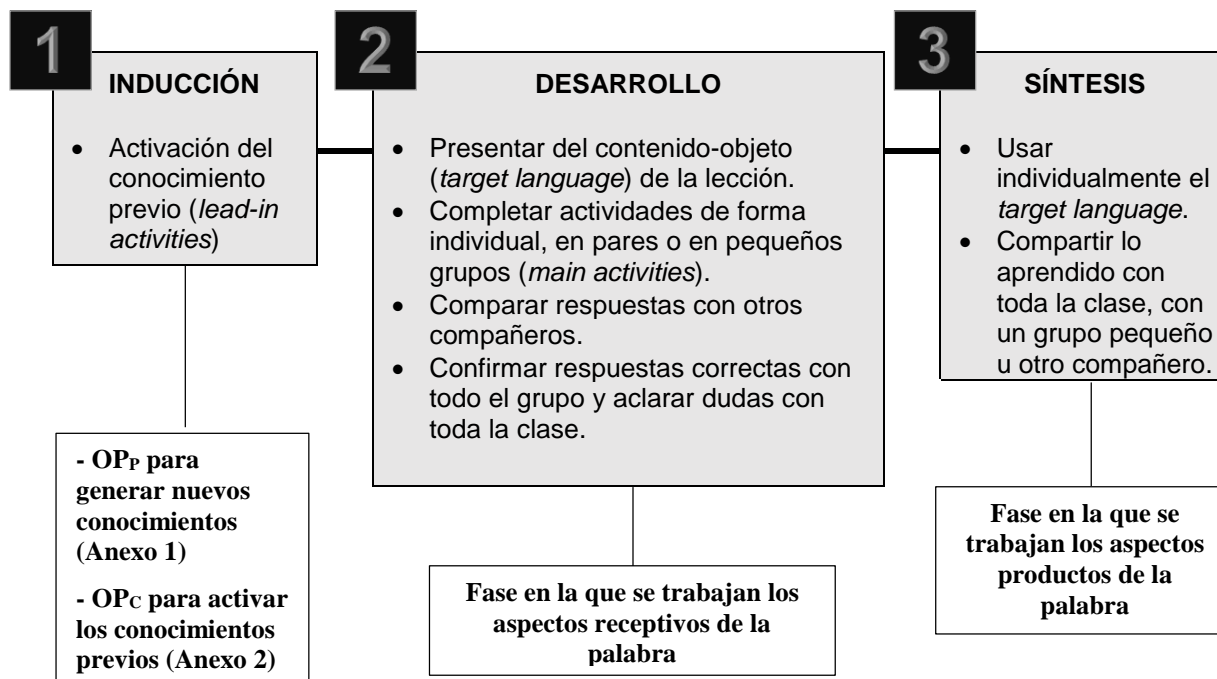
1

INDUCCIÓN

- Activación del conocimiento previo (*lead-in activities*)

- $OP_P$ para generar nuevos conocimientos (Anexo 1)

- $OP_C$ para activar los conocimientos previos (Anexo 2)

2

DESARROLLO

- Presentar del contenido-objeto (*target language*) de la lección.
- Completar actividades de forma individual, en pares o en pequeños grupos (*main activities*).
- Comparar respuestas con otros compañeros.
- Confirmar respuestas correctas con todo el grupo y aclarar dudas con toda la clase.

Fase en la que se trabajan los aspectos receptivos de la palabra

3

SÍNTESIS

- Usar individualmente el *target language*.
- Compartir lo aprendido con toda la clase, con un grupo pequeño u otro compañero.

Fase en la que se trabajan los aspectos productos de la palabra